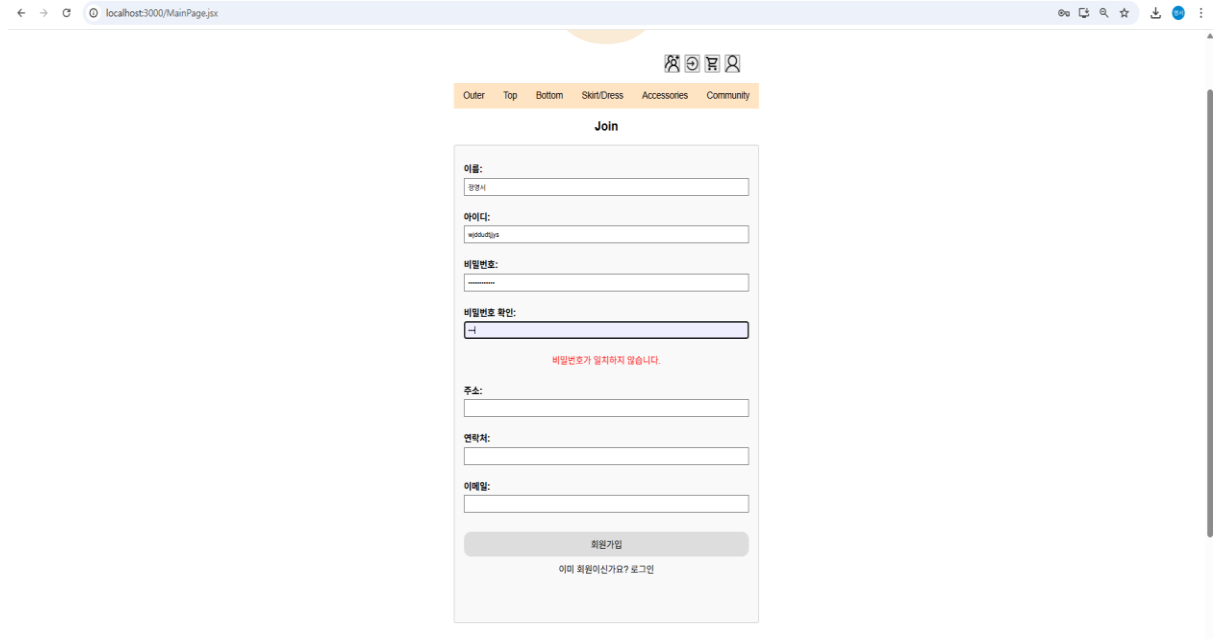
localhost:3000/MainPage.jsx

Outer Top Bottom Skirt/Dress Accessories Community

Join

이름:

정영서

아이디:

wjddudtjjys

비밀번호:

••••••••••

비밀번호 확인:

ㅓ

비밀번호가 일치하지 않습니다.

주소:

연락처:

이메일:

회원가입

이미 회원이신가요? 로그인